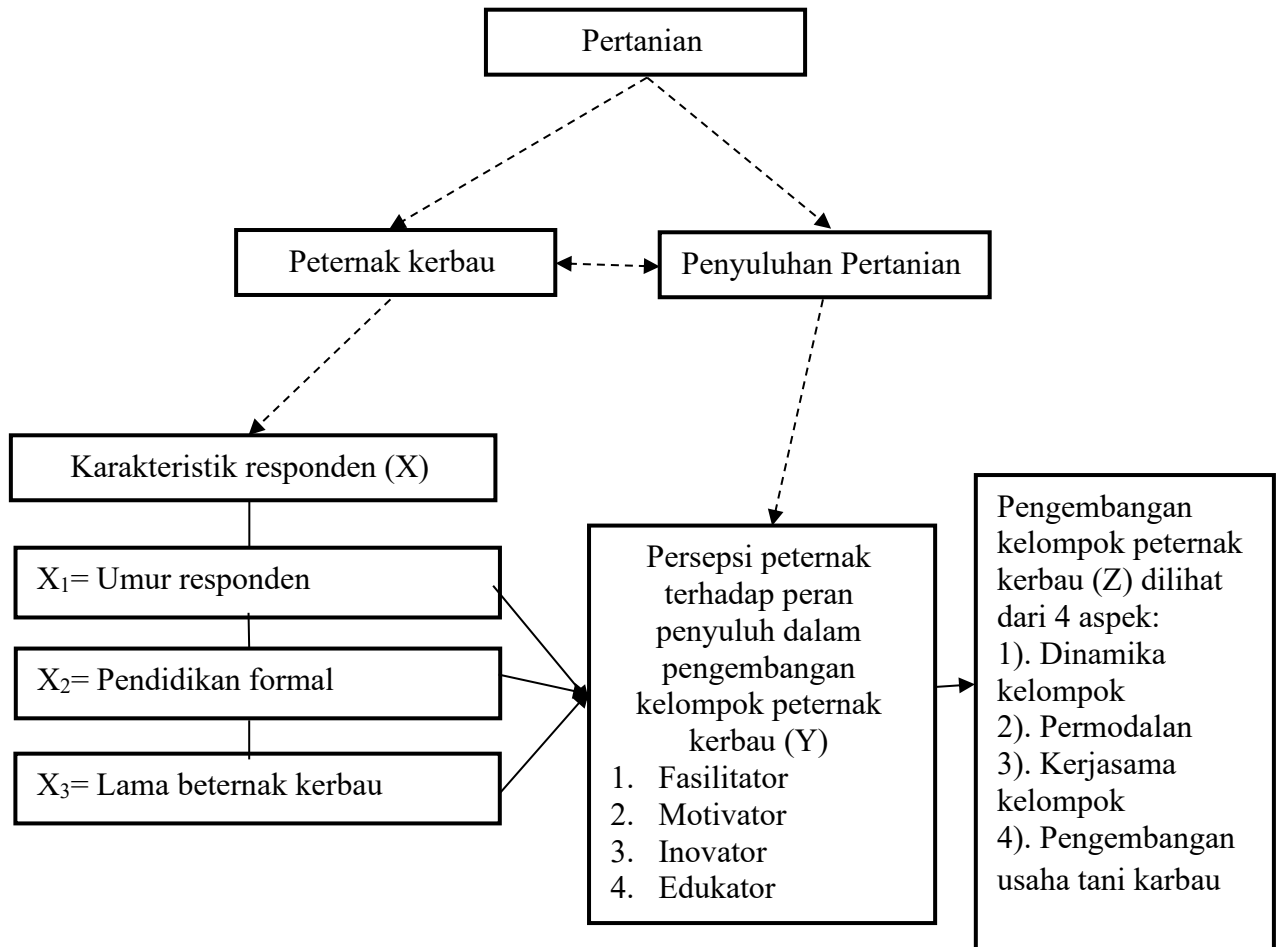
Pertanian

Peternak kerbau

Penyuluhan Pertanian

Karakteristik responden (X)

$X_1$= Umur responden

$X_2$= Pendidikan formal

$X_3$= Lama beternak kerbau

Persepsi peternak terhadap peran penyuluh dalam pengembangan kelompok peternak kerbau (Y)
1. Fasilitator
2. Motivator
3. Inovator
4. Edukator

Pengembangan kelompok peternak kerbau (Z) dilihat dari 4 aspek:
1). Dinamika kelompok
2). Permodalan
3). Kerjasama kelompok
4). Pengembangan usaha tani karbau